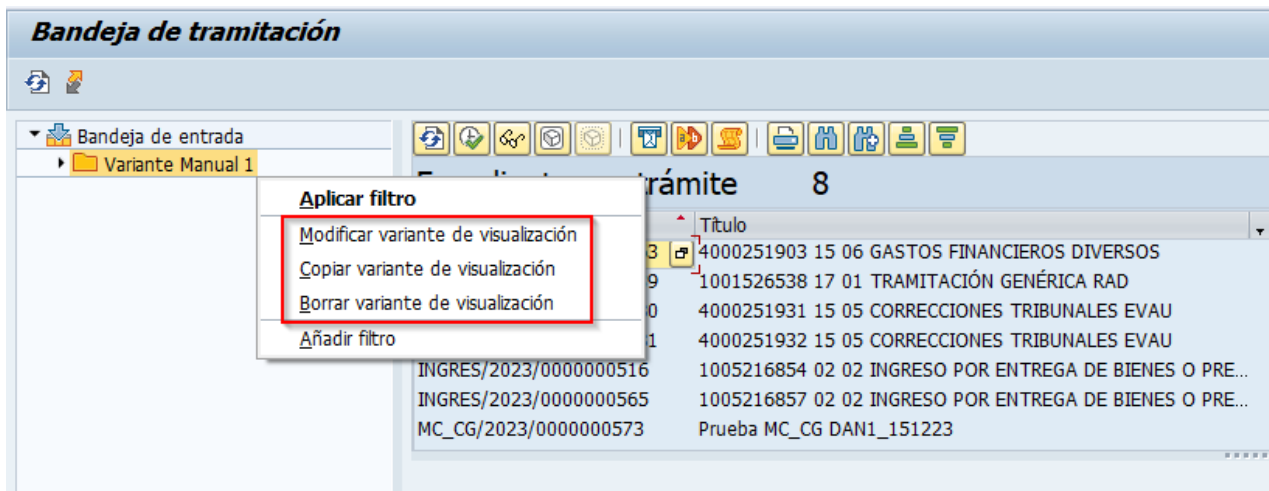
Bandeja de tramitación

Bandeja de entrada
Variante Manual 1

Aplicar filtro
Modificar variante de visualización
Copiar variante de visualización
Borrar variante de visualización
Añadir filtro

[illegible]trámite 8

| | Título |
|---|---|
| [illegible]3 | 4000251903 15 06 GASTOS FINANCIEROS DIVERSOS |
| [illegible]9 | 1001526538 17 01 TRAMITACIÓN GENÉRICA RAD |
| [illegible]0 | 4000251931 15 05 CORRECCIONES TRIBUNALES EVAU |
| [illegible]1 | 4000251932 15 05 CORRECCIONES TRIBUNALES EVAU |
| INGRES/2023/0000000516 | 1005216854 02 02 INGRESO POR ENTREGA DE BIENES O PRE... |
| INGRES/2023/0000000565 | 1005216857 02 02 INGRESO POR ENTREGA DE BIENES O PRE... |
| MC_CG/2023/0000000573 | Prueba MC_CG DAN1_151223 |